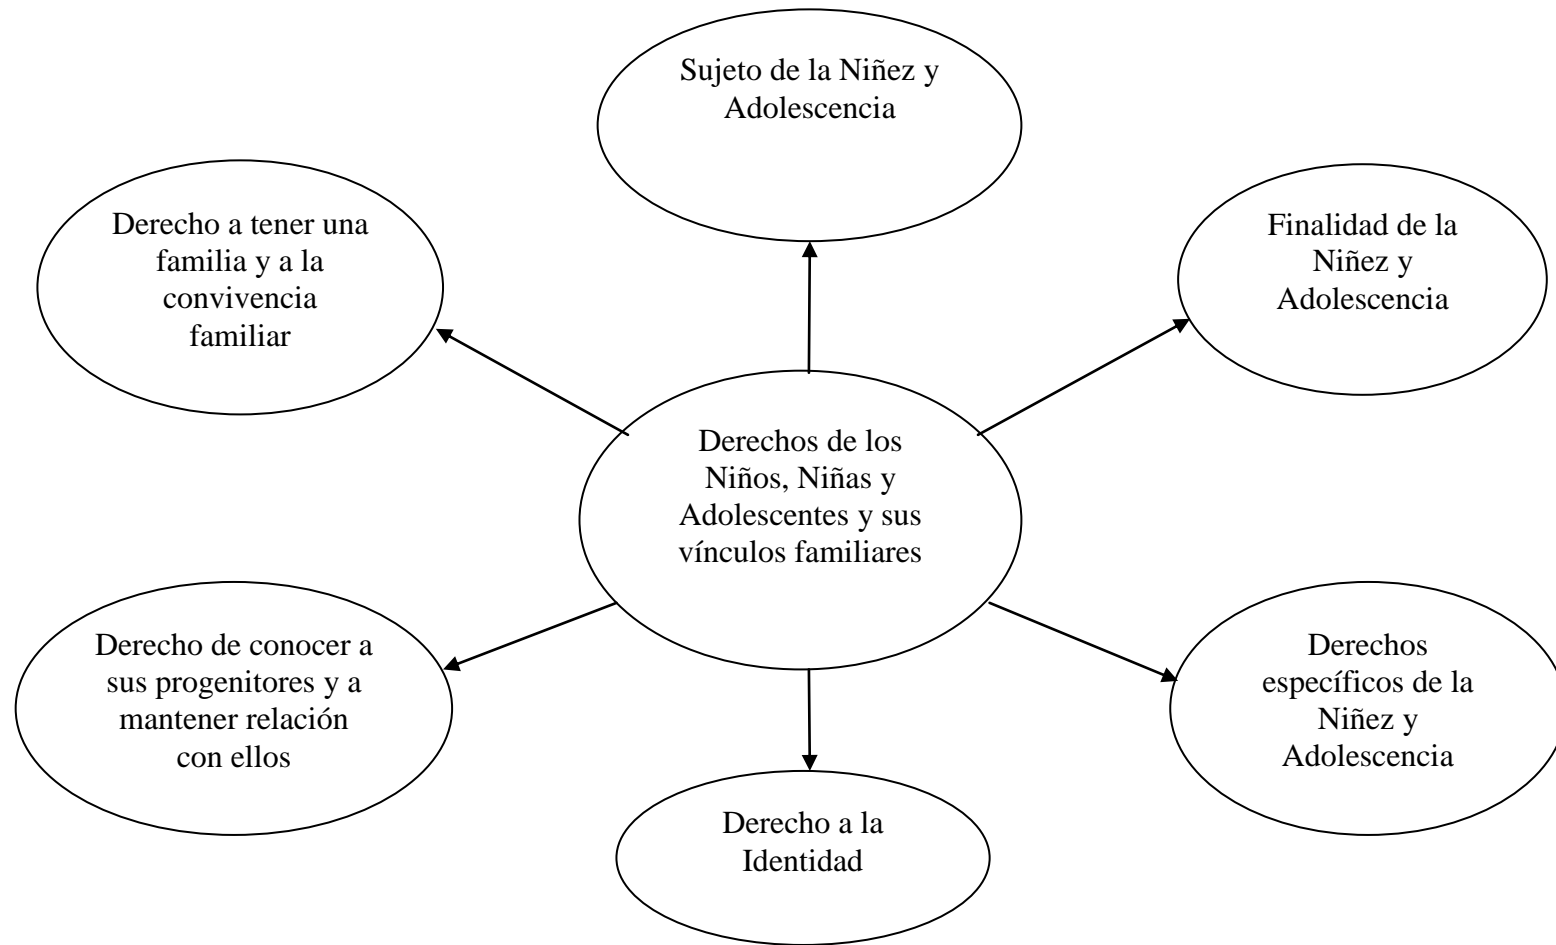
Sujeto de la Niñez y Adolescencia

Derecho a tener una familia y a la convivencia familiar

Finalidad de la Niñez y Adolescencia

Derechos de los Niños, Niñas y Adolescentes y sus vínculos familiares

Derecho de conocer a sus progenitores y a mantener relación con ellos

Derechos específicos de la Niñez y Adolescencia

Derecho a la Identidad